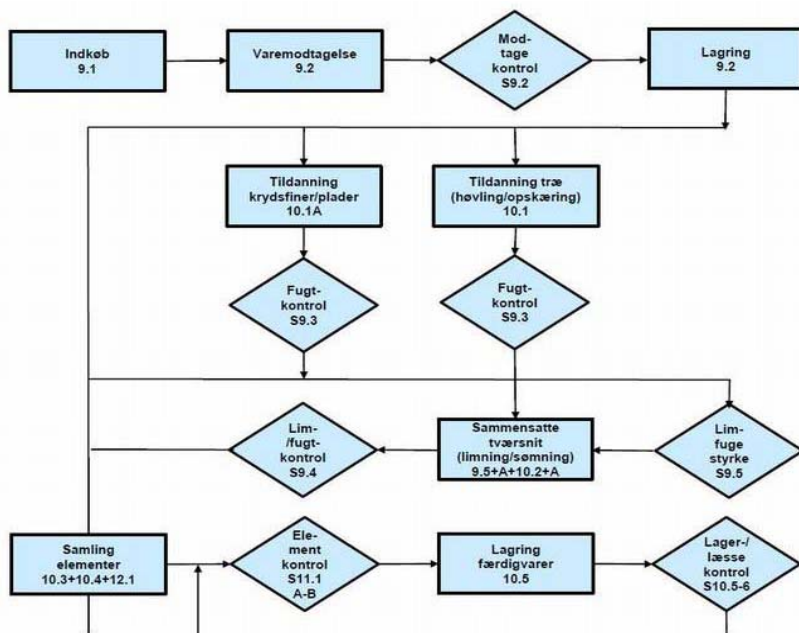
Indkøb
9.1

Varemodtagelse
9.2

Modtage
kontrol
S9.2

Lagring
9.2

Tildanning
krydsfiner/plader
10.1A

Tildanning træ
(høvling/opskæring)
10.1

Fugt-
kontrol
S9.3

Fugt-
kontrol
S9.3

Lim-
/fugt-
kontrol
S9.4

Sammensatte
tværsnit
(limning/sømning)
9.5+A+10.2+A

Lim-
fuge
styrke
S9.5

Samling
elementer
10.3+10.4+12.1

Element
kontrol
S11.1
A-B

Lagring
færdigvarer
10.5

Lager-/
læsse
kontrol
S10.5-6